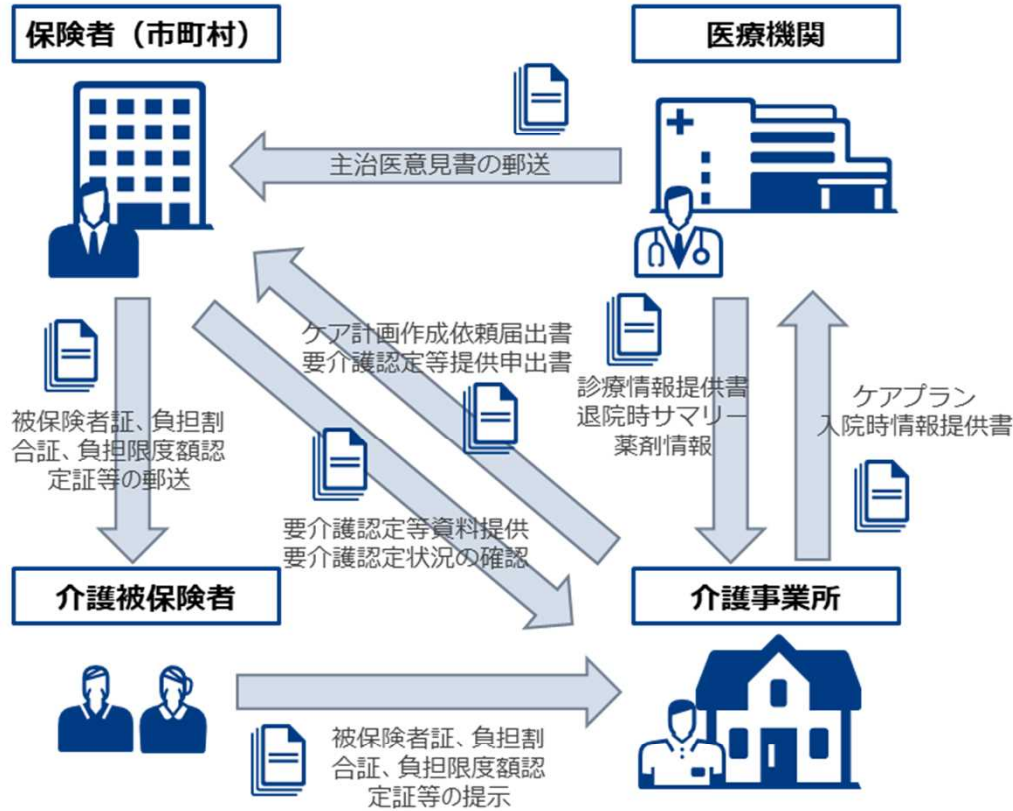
保険者（市町村）

医療機関

主治医意見書の郵送

ケア計画作成依頼届出書
要介護認定等提供申出書

診療情報提供書
退院時サマリー
薬剤情報

ケアプラン
入院時情報提供書

被保険者証、負担割合証、負担限度額認定証等の郵送

要介護認定等資料提供
要介護認定状況の確認

介護被保険者

介護事業所

被保険者証、負担割合証、負担限度額認定証等の提示